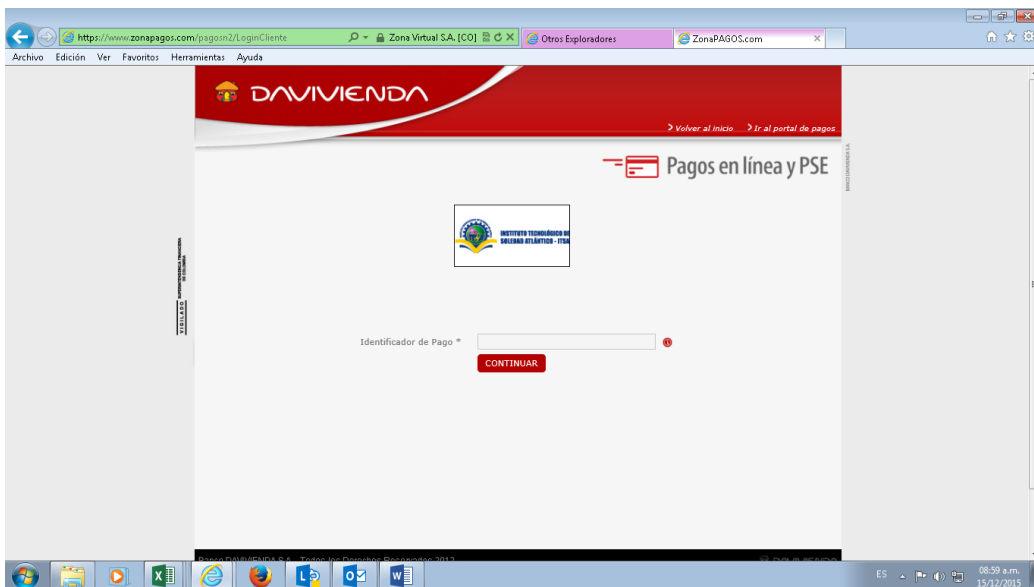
https://www.zonapagos.com/pagosn2/LoginCliente
Zona Virtual S.A. [CO]
Otros Exploradores
ZonaPAGOS.com

Archivo Edición Ver Favoritos Herramientas Ayuda

DAVIVIENDA

Volver al inicio
Ir al portal de pagos

Pagos en línea y PSE

BANCO DAVIVIENDA S.A.

INSTITUTO TECNOLÓGICO DE SOLEDAD ATLÁNTICO - ITSA

VIGILADO SUPERINTENDENCIA FINANCIERA DE COLOMBIA

Identificador de Pago *

CONTINUAR

Banco DAVIVIENDA S.A. - Todos los Derechos Reservados 2012

ES
08:59 a.m.
15/12/2015